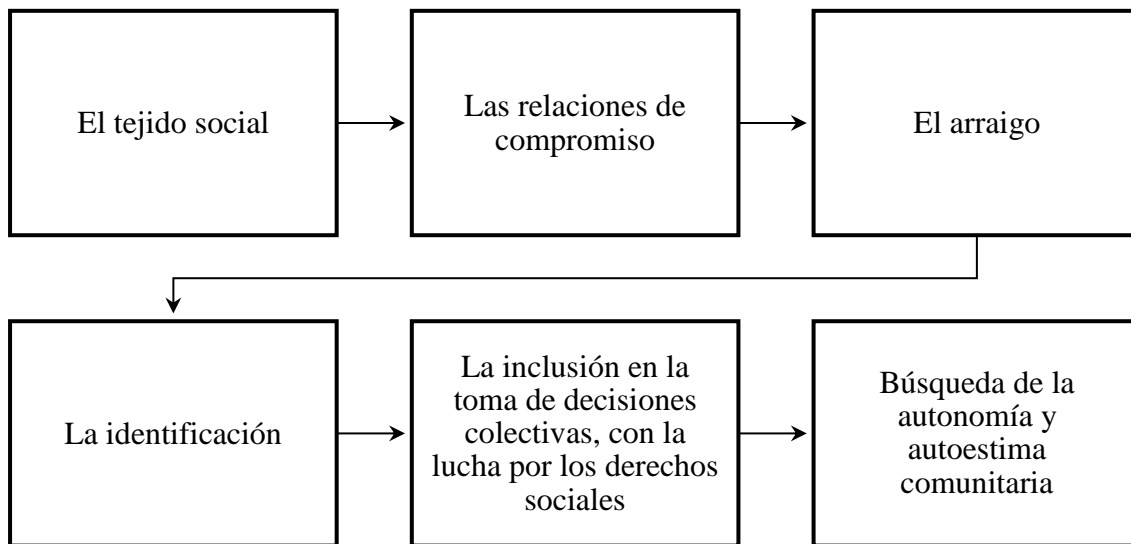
El tejido social

Las relaciones de compromiso

El arraigo

La identificación

La inclusión en la toma de decisiones colectivas, con la lucha por los derechos sociales

Búsqueda de la autonomía y autoestima comunitaria